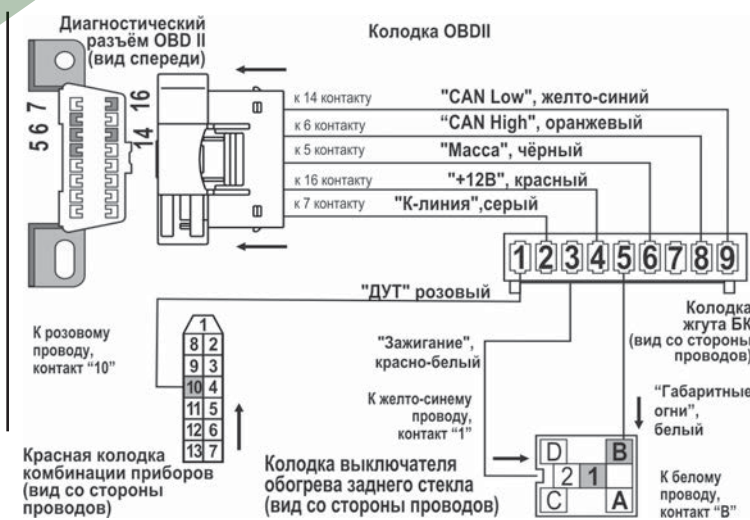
Диагностический разъём OBD II (вид спереди)

Колодка OBDII

5 6 7
16
14

к 14 контакту
"CAN Low", желто-синий
к 6 контакту
"CAN High", оранжевый
к 5 контакту
"Масса", чёрный
к 16 контакту
"+12В", красный
к 7 контакту
"К-линия",серый

1 2 3 4 5 6 7 8 9

"ДУТ" розовый

Колодка жгута БК (вид со стороны проводов)

К розовому проводу, контакт "10"

1
8 2
9 3
10 4
11 5
12 6
13 7

"Зажигание", красно-белый

К желто-синему проводу, контакт "1"

"Габаритные огни", белый

Красная колодка комбинации приборов (вид со стороны проводов)

Колодка выключателя обогрева заднего стекла (вид со стороны проводов)

D B
2 1
C A

К белому проводу, контакт "В"